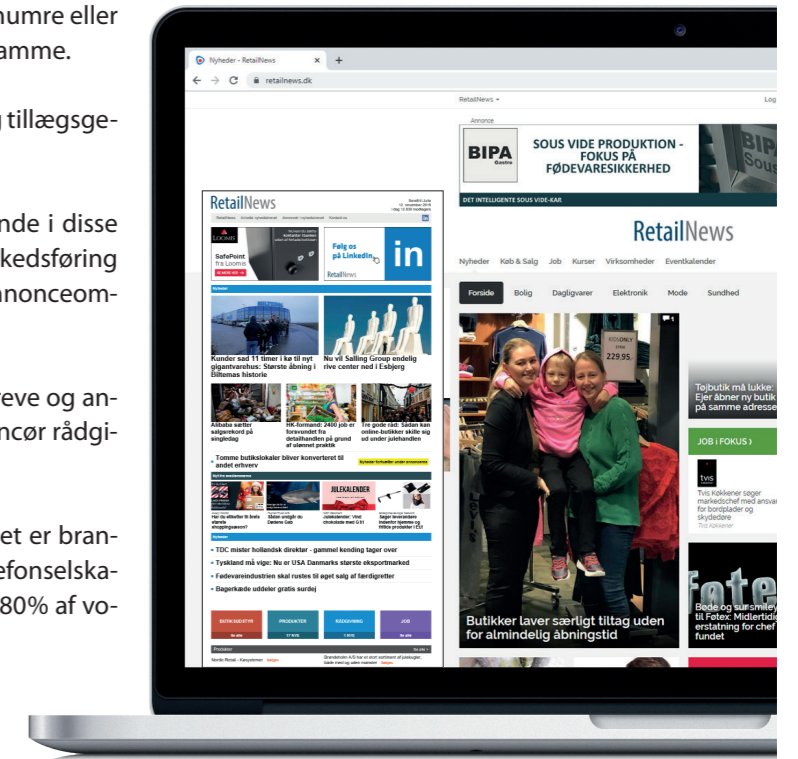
numre eller
amme.

tillægsge-

nde i disse
kedsføring
nnonceom-

eve og an-
ncør rådgi-

et er bran-
efonselska-
80% af vo-

Nyheder - RetailNews
retailnews.dk

RetailNews
Log

Annonce

BIPA
SOUS VIDE PRODUKTION - FOKUS PÅ FØDEVARESIKKERHED
DET INTELLIGENTE SOUS VIDE-KAR

RetailNews
Nyheder Køb & Salg Job Kurser Virksomheder Eventkalender
Forside Bolig Dagligvarer Elektronik Mode Sundhed

Tøjbutik må lukke: Ejer åbner ny butik på samme adresse

JOB I FOKUS ›

Tvis Køkkener søger markedschef med ansvar for bordplader og skydedøre

Bede og sur smiley til Fotex: Midlertidig erstatning for chef fundet

Butikker laver særligt tiltag uden for almindelig åbningstid

RetailNews
SafePoint fra Loomis
Følg os på LinkedIn
in
Kunder sad 11 timer i kø til nyt gigantvarehus: Største åbning i Biltemas historie
Nu vil Salling Group endelig rive center ned i Esbjerg
Alibaba sætter salgsrekord på singledag
HK-formand: 2400 job er forsvundet fra detailhandlen på grund af ulønnet praktik
Tre gode råd: Sådan kan online-butikker skille sig ud under julehandlen
Tomme butikslokaler bliver konverteret til andet erhverv
JULEKALENDER
TDC mister hollandsk direktør - gammel kending tager over
Tyskland må vige: Nu er USA Danmarks største eksportmarked
Fødevareindustrien skal rustes til øget salg af færdigretter
Bagerkæde uddeler gratis surdej
BUTIKSUDSTYR PRODUKTER RÅDGIVNING JOB